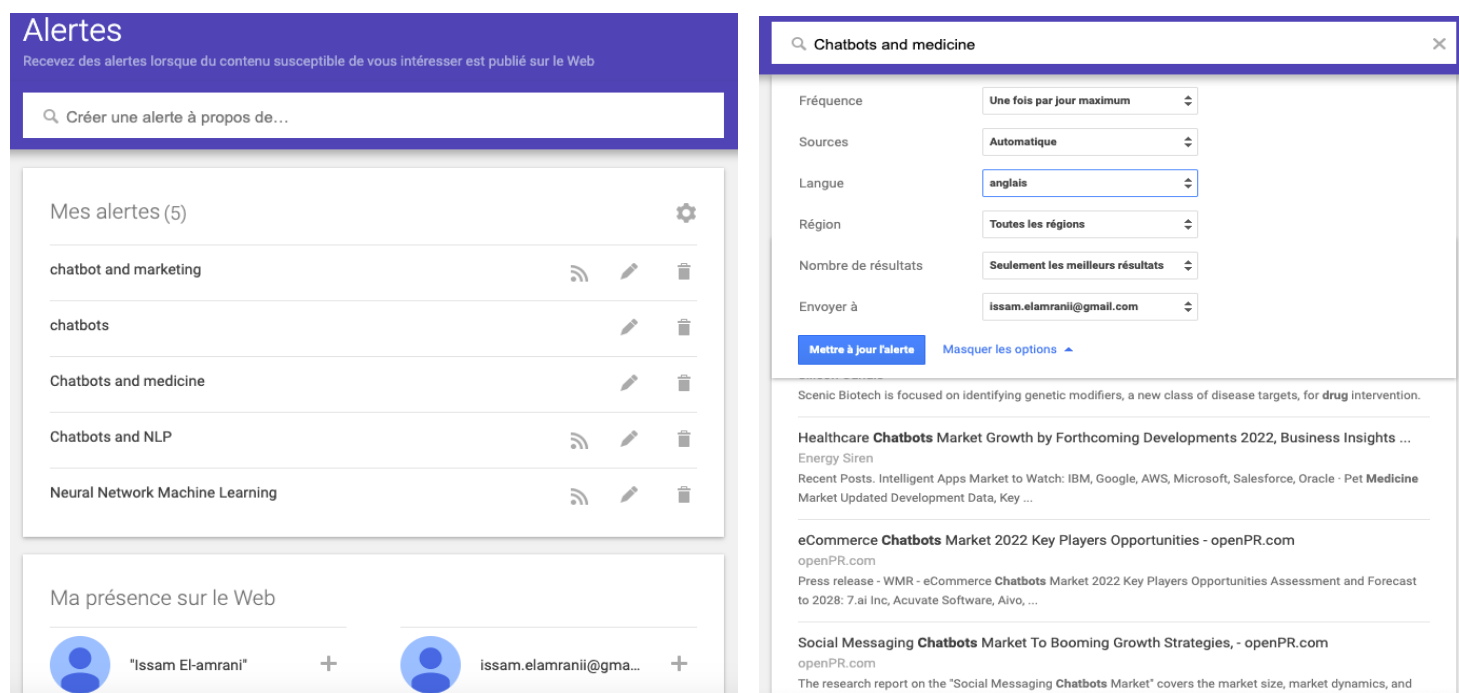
Alertes

Recevez des alertes lorsque du contenu susceptible de vous intéresser est publié sur le Web

Créer une alerte à propos de…

Mes alertes (5)

chatbot and marketing

chatbots

Chatbots and medicine

Chatbots and NLP

Neural Network Machine Learning

Ma présence sur le Web

"Issam El-amrani"

issam.elamranii@gma...

Chatbots and medicine

| | |
|---|---|
| Fréquence | Une fois par jour maximum |
| Sources | Automatique |
| Langue | anglais |
| Région | Toutes les régions |
| Nombre de résultats | Seulement les meilleurs résultats |
| Envoyer à | issam.elamranii@gmail.com |

Mettre à jour l'alerte

Masquer les options

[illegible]

Scenic Biotech is focused on identifying genetic modifiers, a new class of disease targets, for drug intervention.

Healthcare Chatbots Market Growth by Forthcoming Developments 2022, Business Insights ...

Energy Siren

Recent Posts. Intelligent Apps Market to Watch: IBM, Google, AWS, Microsoft, Salesforce, Oracle · Pet Medicine Market Updated Development Data, Key ...

eCommerce Chatbots Market 2022 Key Players Opportunities - openPR.com

openPR.com

Press release - WMR - eCommerce Chatbots Market 2022 Key Players Opportunities Assessment and Forecast to 2028: 7.ai Inc, Acuvate Software, Aivo, ...

Social Messaging Chatbots Market To Booming Growth Strategies, - openPR.com

openPR.com

The research report on the "Social Messaging Chatbots Market" covers the market size, market dynamics, and